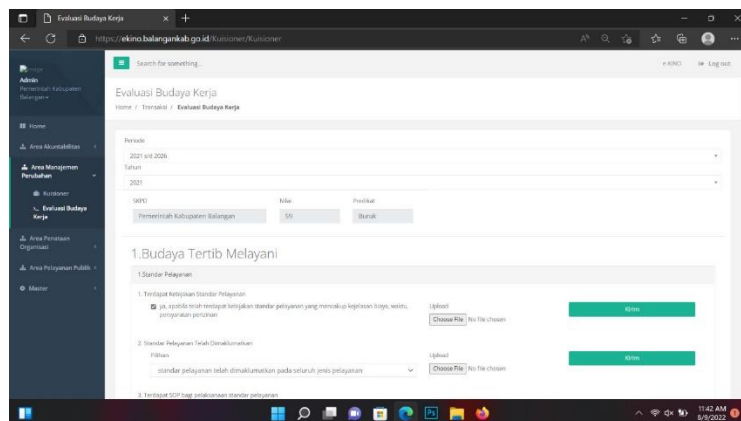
Evaluasi Budaya Kerja

https://ekino.balangankab.go.id/Kuisioner/Kuisioner

Admin
Pemerintah Kabupaten Balangan

Home
Area Akuntabilitas
Area Manajemen Perubahan
Kuisioner
Evaluasi Budaya Kerja
Area Penataan Organisasi
Area Pelayanan Publik
Master

Search for something...

e-KINO
Log out

Evaluasi Budaya Kerja
Home / Transaksi / Evaluasi Budaya Kerja

Periode
2021 s/d 2026
Tahun
2021

SKPD
Pemerintah Kabupaten Balangan
Nilai
59
Predikat
Buruk

1.Budaya Tertib Melayani

1.Standar Pelayanan

1. Terdapat Kebijakan Standar Pelayanan
ya, apabila telah terdapat kebijakan standar pelayanan yang mencakup kejelasan biaya, waktu, persyaratan perizinan
Upload
Choose File No file chosen
Kirim

2. Standar Pelayanan Telah Dimaklumatkan
Pilihan
standar pelayanan telah dimaklumatkan pada seluruh jenis pelayanan
Upload
Choose File No file chosen
Kirim

3. Terdapat SOP bagi pelaksanaan standar pelayanan

11:42 AM
8/9/2022